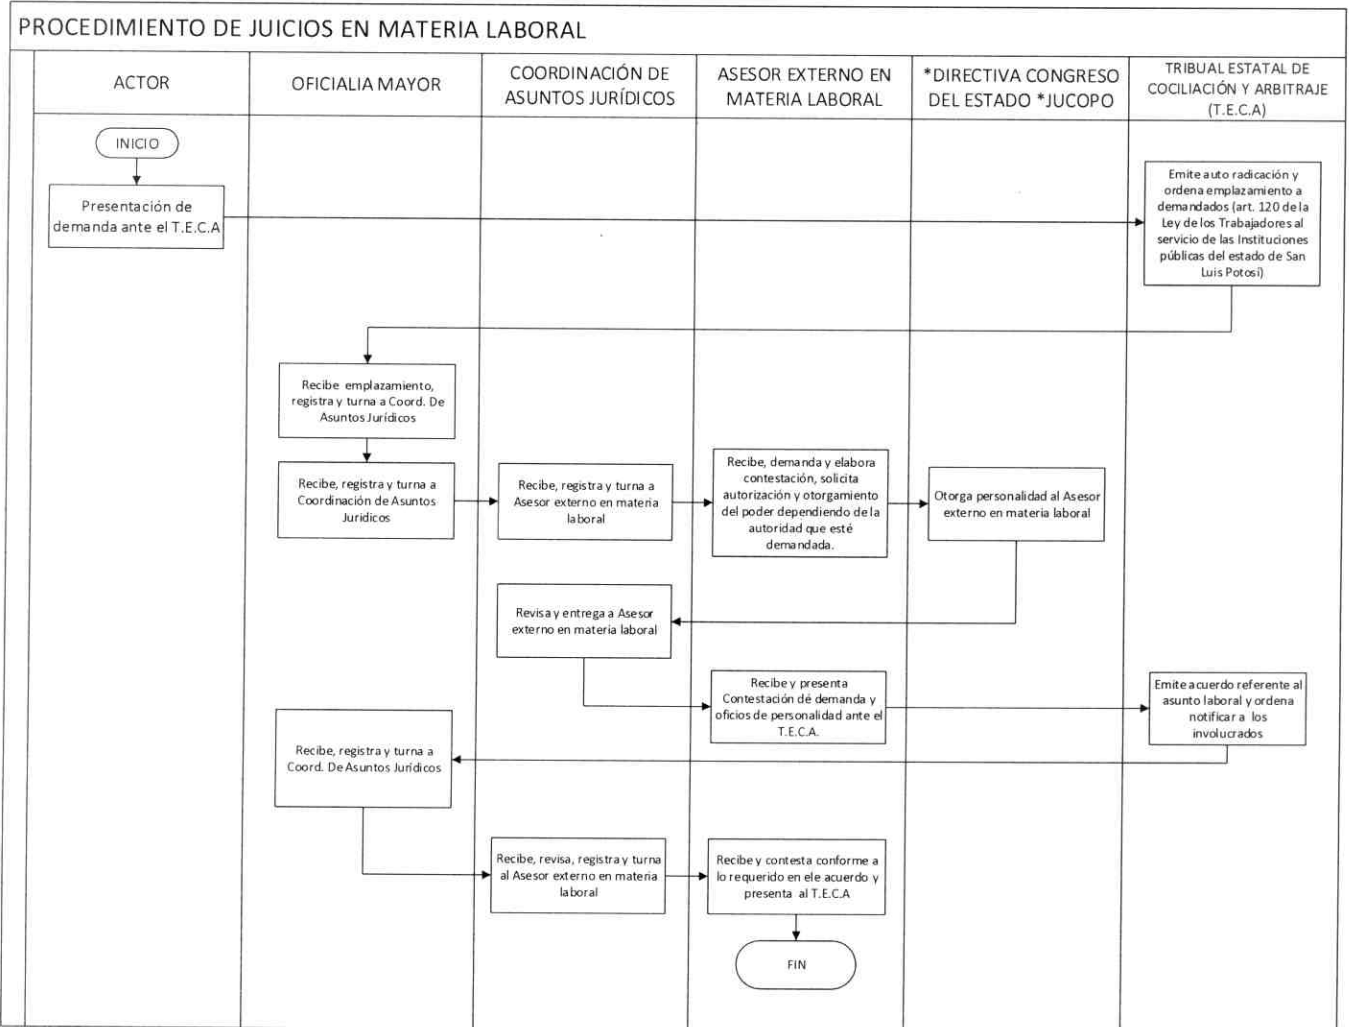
PROCEDIMIENTO DE JUICIOS EN MATERIA LABORAL

ACTOR

OFICIALIA MAYOR

COORDINACIÓN DE ASUNTOS JURÍDICOS

ASESOR EXTERNO EN MATERIA LABORAL

*DIRECTIVA CONGRESO DEL ESTADO *JUCOPO

TRIBUAL ESTATAL DE COCILIACIÓN Y ARBITRAJE (T.E.C.A)

INICIO

Presentación de demanda ante el T.E.C.A

Emite auto radicación y ordena emplazamiento a demandados (art. 120 de la Ley de los Trabajadores al servicio de las Instituciones públicas del estado de San Luis Potosí)

Recibe emplazamiento, registra y turna a Coord. De Asuntos Jurídicos

Recibe, registra y turna a Coordinación de Asuntos Juridicos

Recibe, registra y turna a Asesor externo en materia laboral

Recibe, demanda y elabora contestación, solicita autorización y otorgamiento del poder dependiendo de la autoridad que esté demandada.

Otorga personalidad al Asesor externo en materia laboral

Revisa y entrega a Asesor externo en materia laboral

Recibe y presenta Contestación dé demanda y oficios de personalidad ante el T.E.C.A.

Emite acuerdo referente al asunto laboral y ordena notificar a los involucrados

Recibe, registra y turna a Coord. De Asuntos Jurídicos

Recibe, revisa, registra y turna al Asesor externo en materia laboral

Recibe y contesta conforme a lo requerido en ele acuerdo y presenta al T.E.C.A

FIN